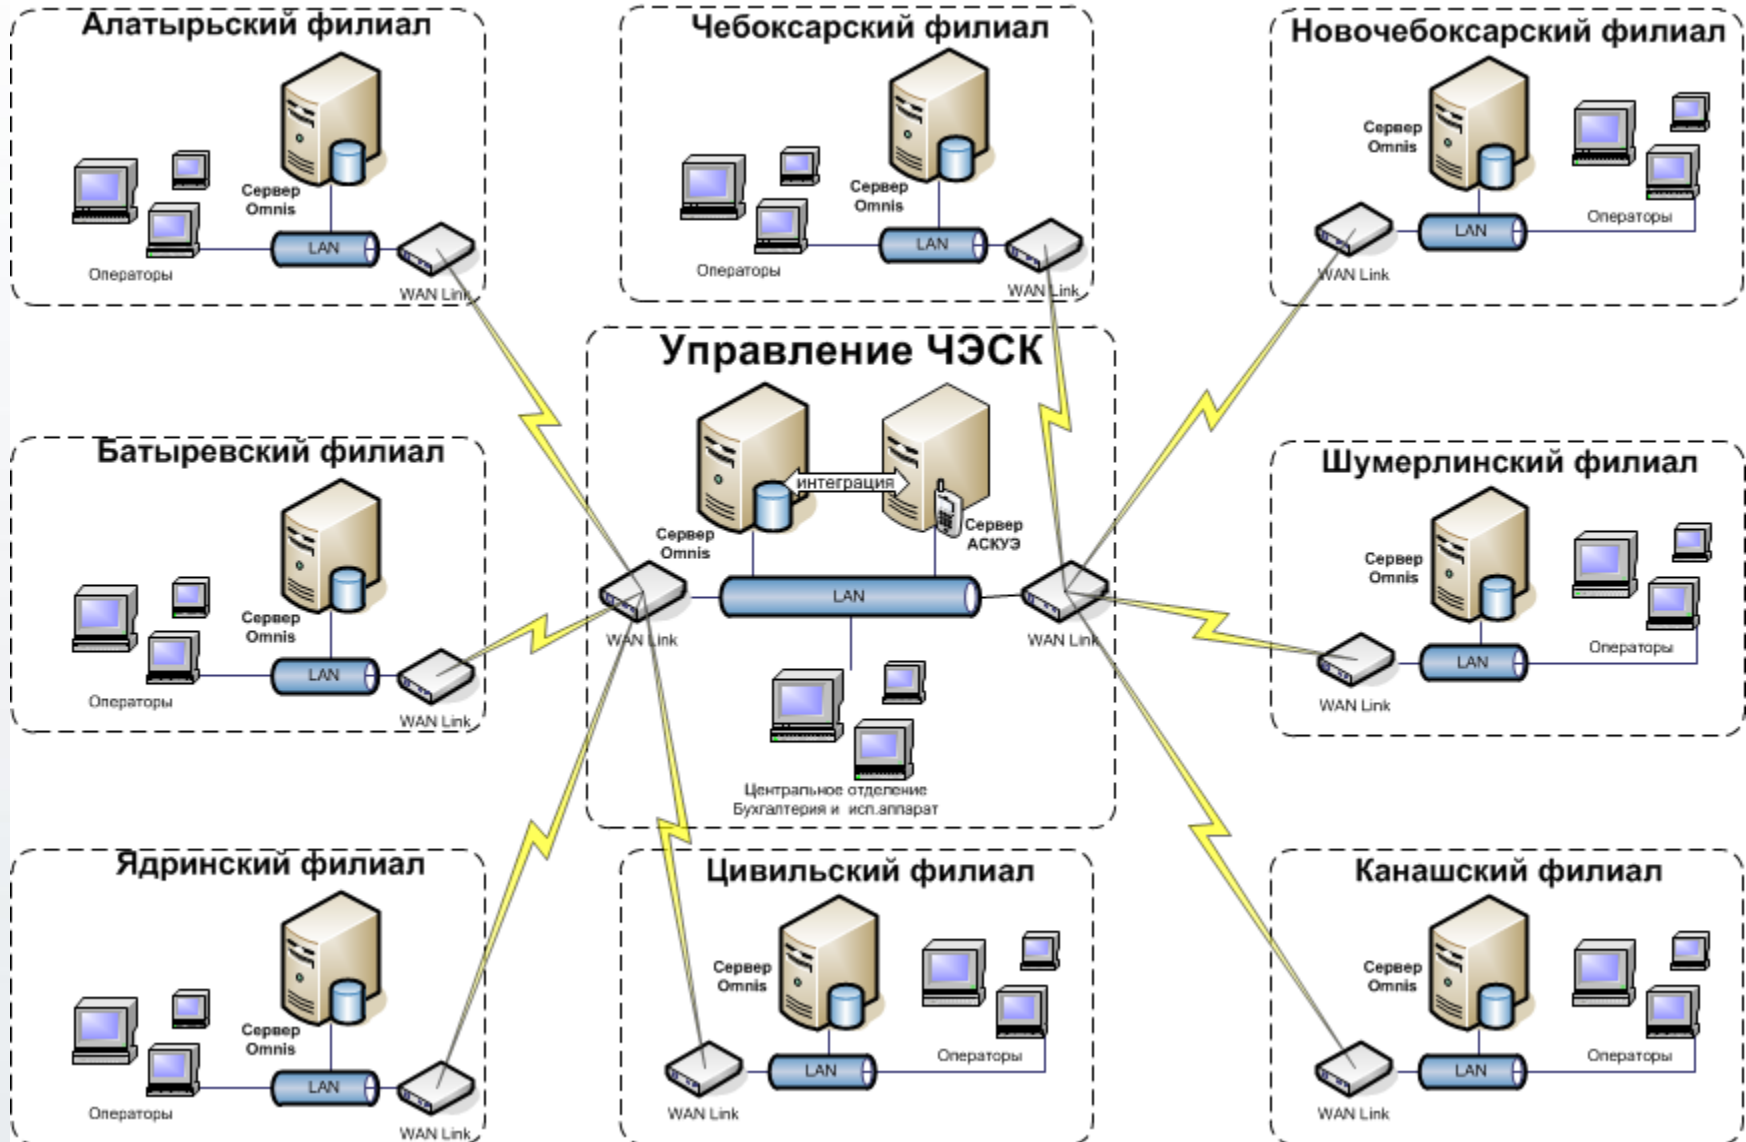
Алатырьский филиал

Сервер Omnis

LAN

Операторы

WAN Link

Чебоксарский филиал

Сервер Omnis

LAN

Операторы

WAN Link

Новочебоксарский филиал

Сервер Omnis

LAN

Операторы

WAN Link

Управление ЧЭСК

интеграция

Сервер Omnis

Сервер АСКУЭ

LAN

WAN Link

WAN Link

Центральное отделение Бухгалтерия и исп.аппарат

Батыревский филиал

Сервер Omnis

LAN

Операторы

WAN Link

Шумерлинский филиал

Сервер Omnis

LAN

Операторы

WAN Link

Ядринский филиал

Сервер Omnis

LAN

Операторы

WAN Link

Цивильский филиал

Сервер Omnis

LAN

Операторы

WAN Link

Канашский филиал

Сервер Omnis

LAN

Операторы

WAN Link